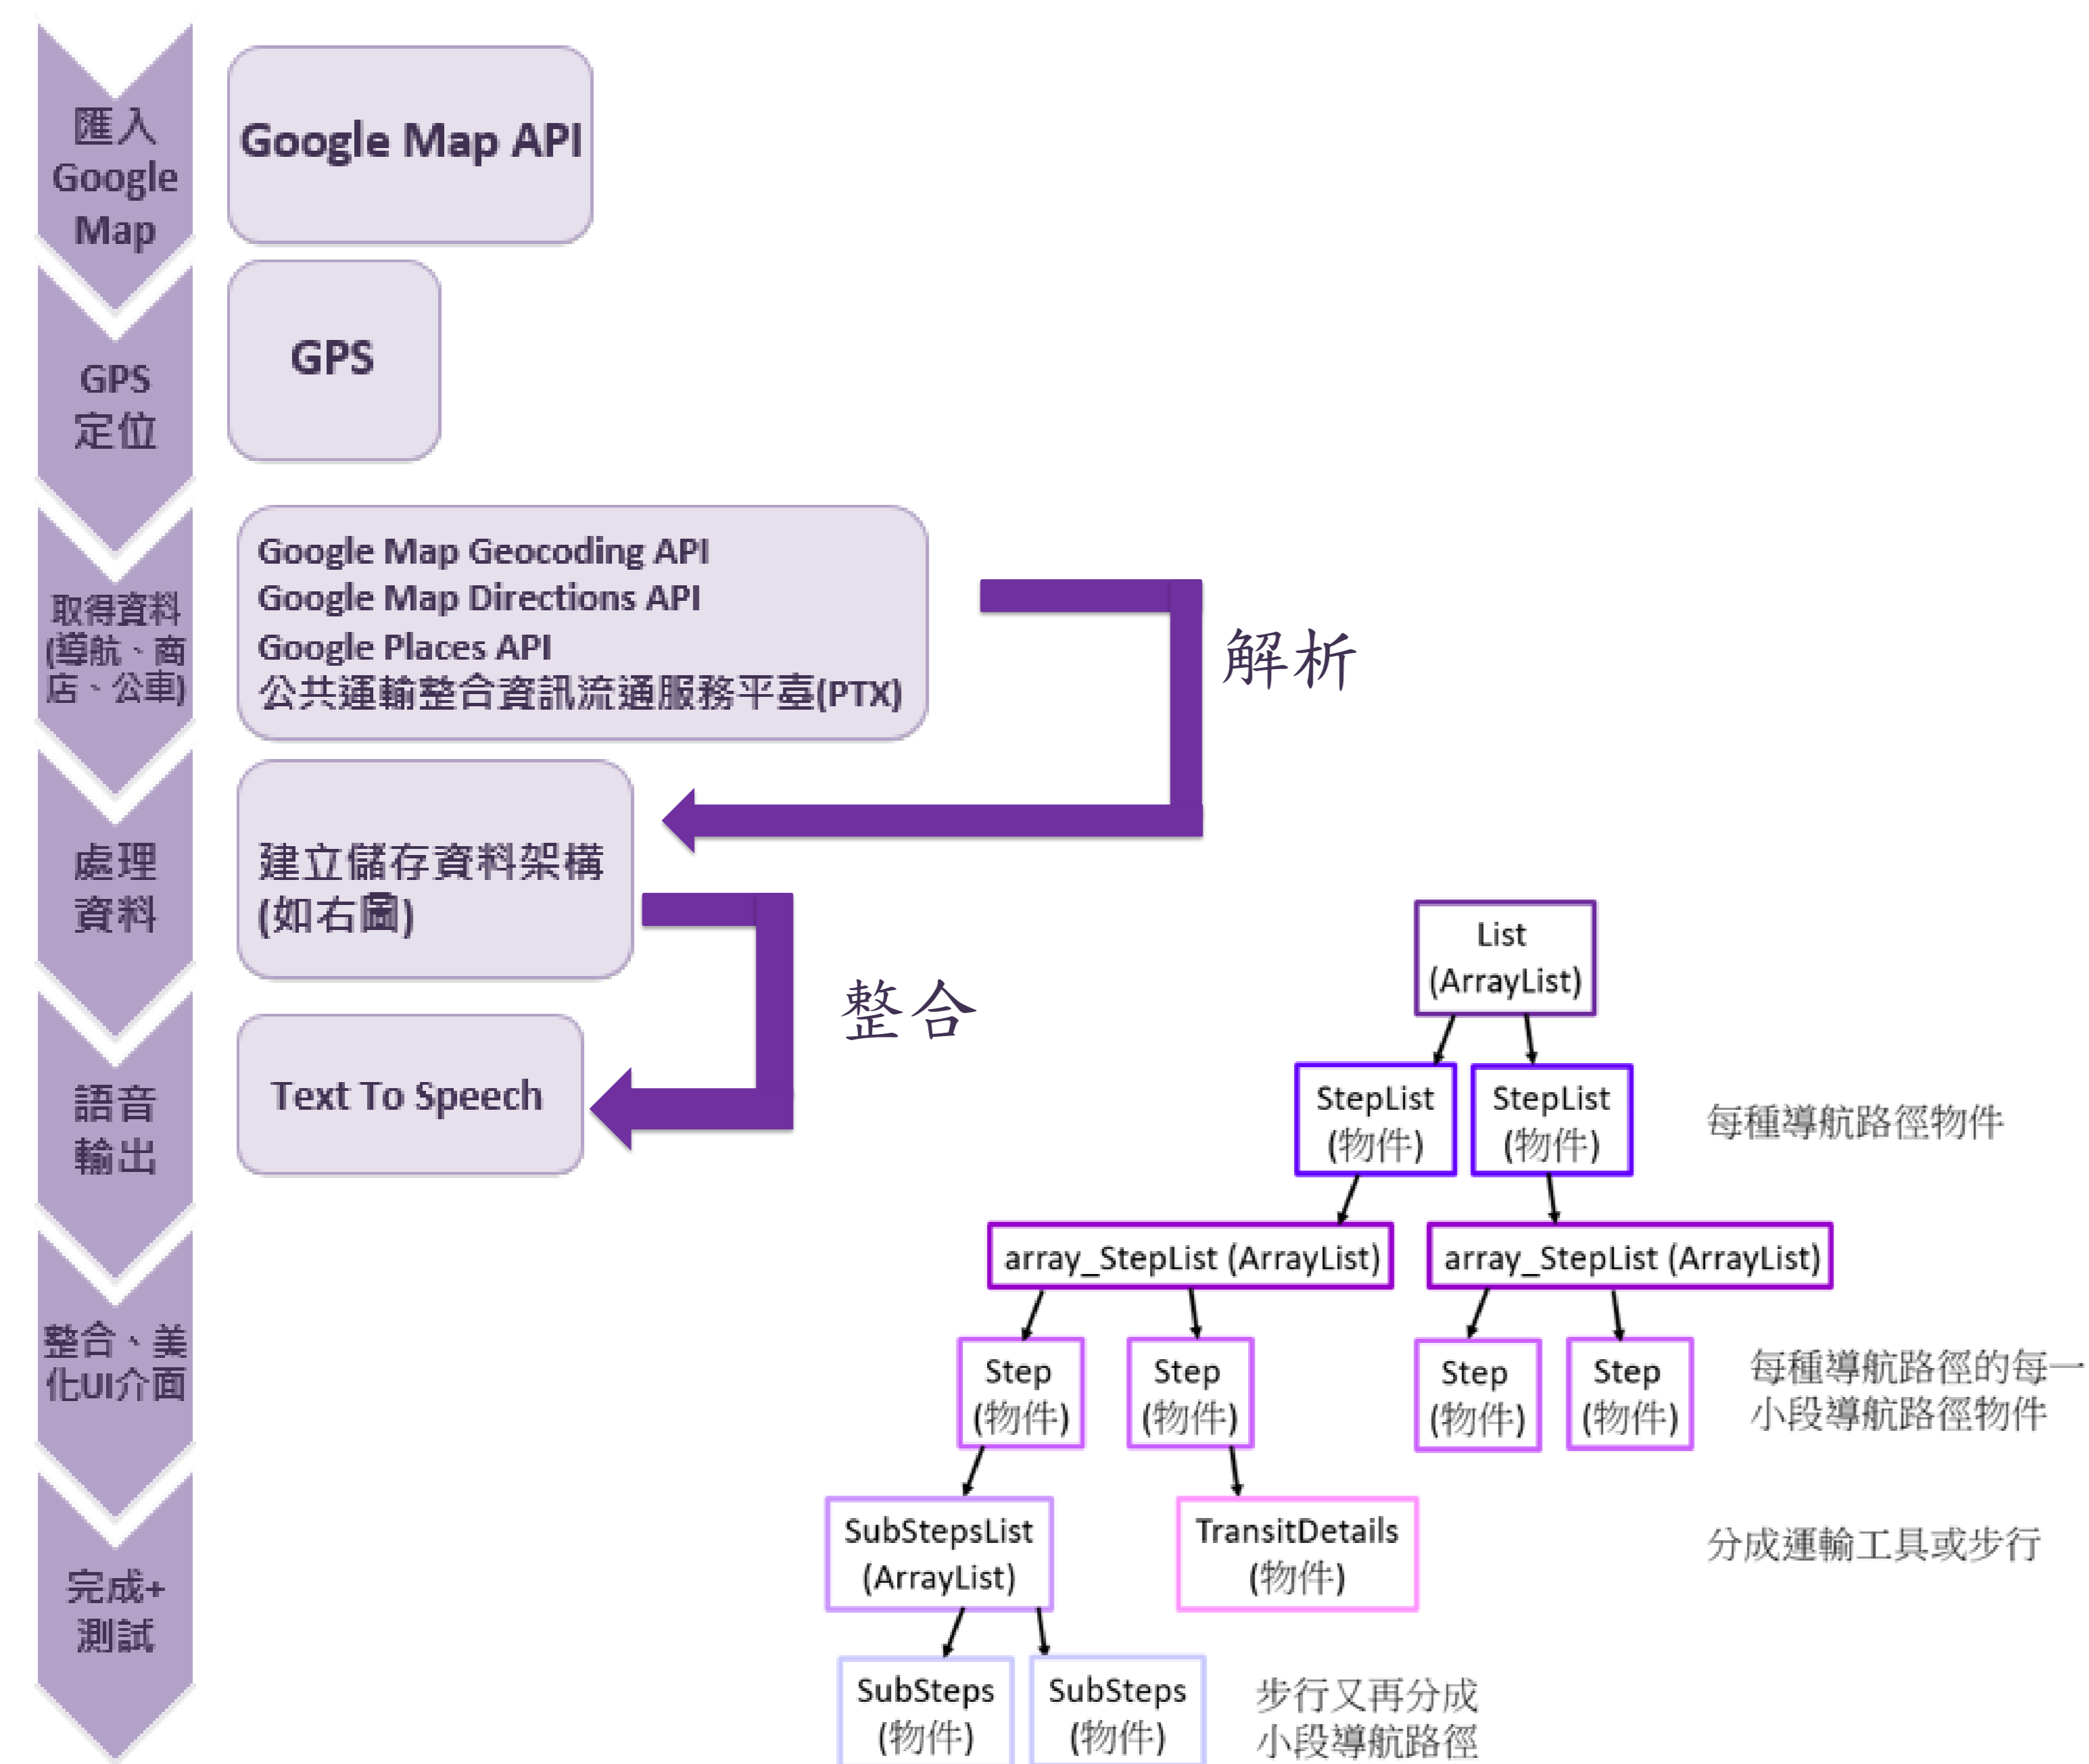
匯入 Google Map

Google Map API

GPS 定位

GPS

取得資料(導航、商店、公車)

Google Map Geocoding API
Google Map Directions API
Google Places API
公共運輸整合資訊流通服務平臺(PTX)

解析

處理資料

建立儲存資料架構(如右圖)

整合

語音輸出

Text To Speech

整合、美化UI介面

完成+測試

List (ArrayList)

StepList (物件)

StepList (物件)

每種導航路徑物件

array_StepList (ArrayList)

array_StepList (ArrayList)

Step (物件)

Step (物件)

Step (物件)

Step (物件)

每種導航路徑的每一小段導航路徑物件

SubStepsList (ArrayList)

TransitDetails (物件)

分成運輸工具或步行

SubSteps (物件)

SubSteps (物件)

步行又再分成小段導航路徑